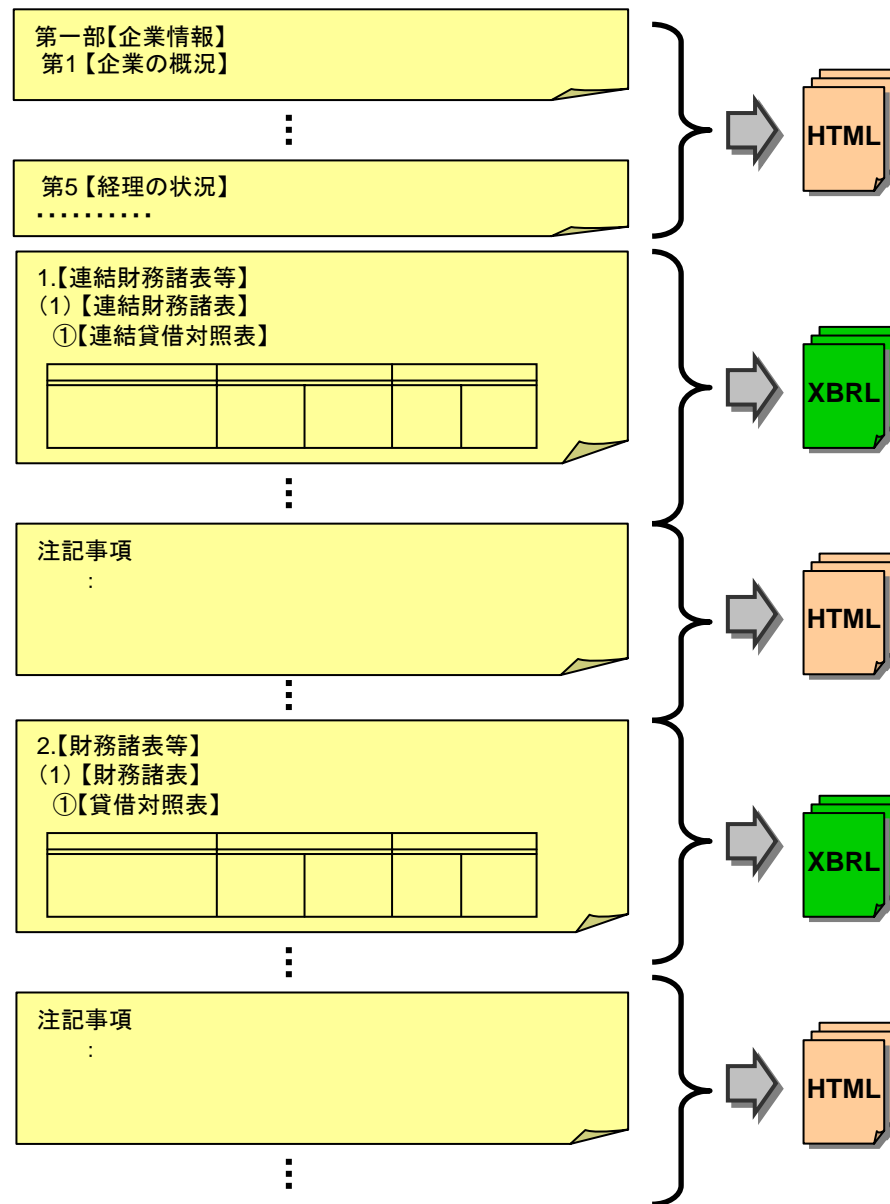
第一部【企業情報】
第1【企業の概況】

⋮

第5【経理の状況】
・・・・・・・・・

HTML

1.【連結財務諸表等】
(1)【連結財務諸表】
①【連結貸借対照表】

| | | |
|---|---|---|
| | | | | |

⋮

XBRL

注記事項
:

HTML

⋮

2.【財務諸表等】
(1)【財務諸表】
①【貸借対照表】

| | | |
|---|---|---|
| | | | | |

⋮

XBRL

注記事項
:

HTML

⋮